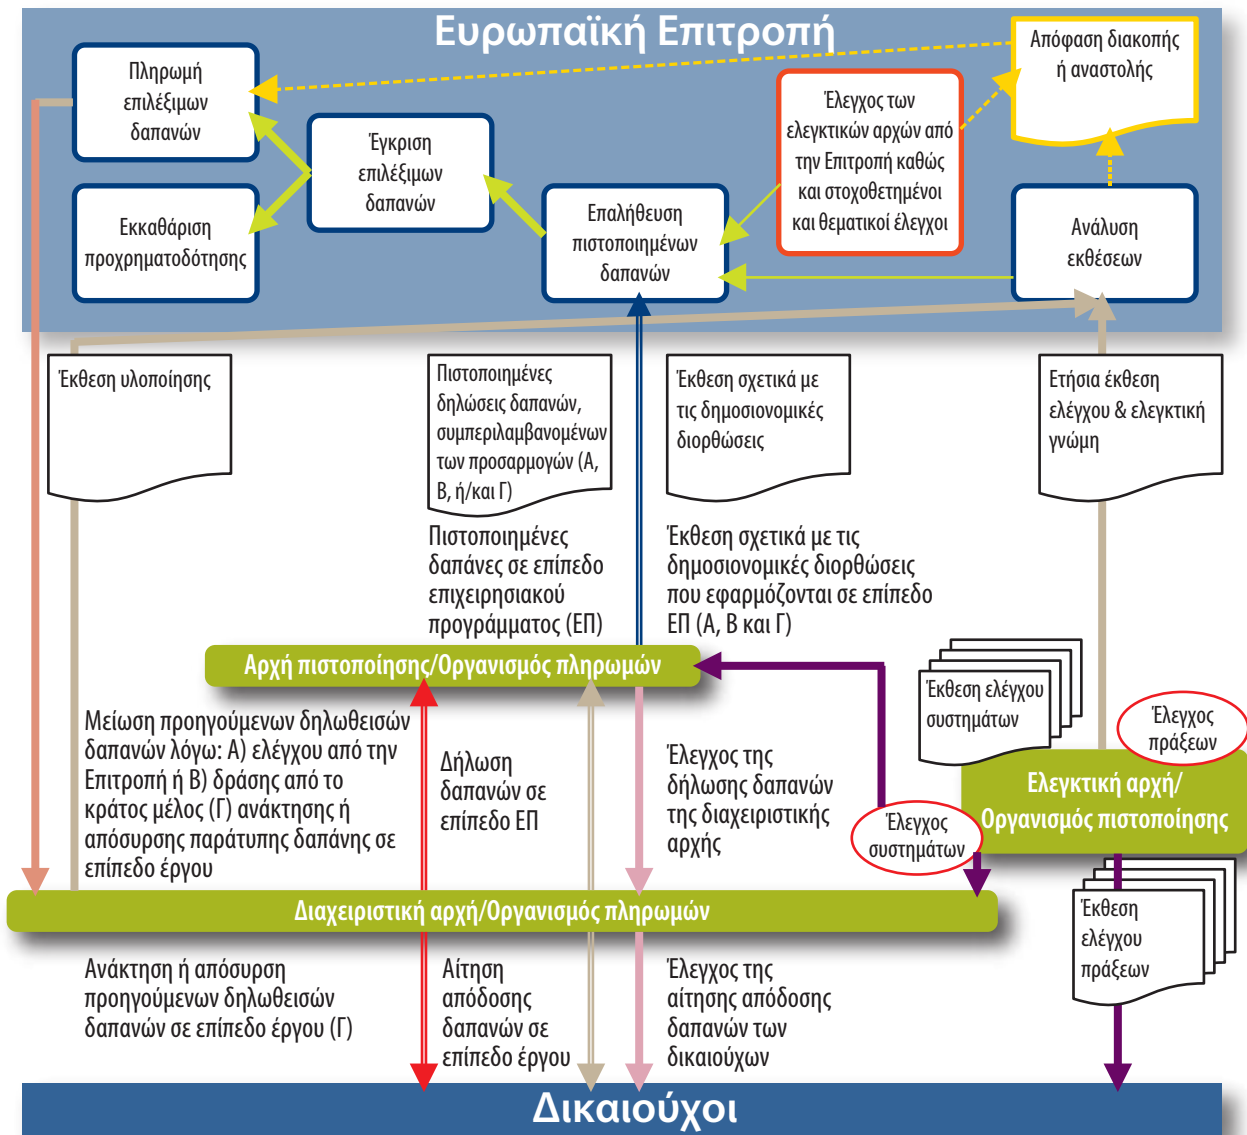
Ευρωπαϊκή Επιτροπή

Πληρωμή επιλέξιμων δαπανών

Εκκαθάριση προχρηματοδότησης

Έγκριση επιλέξιμων δαπανών

Επαλήθευση πιστοποιημένων δαπανών

Έλεγχος των ελεγκτικών αρχών από την Επιτροπή καθώς και στοχοθετημένοι και θεματικοί έλεγχοι

Απόφαση διακοπής ή αναστολής

Ανάλυση εκθέσεων

Έκθεση υλοποίησης

Πιστοποιημένες δηλώσεις δαπανών, συμπεριλαμβανομένων των προσαρμογών (Α, Β, ή/και Γ)

Έκθεση σχετικά με τις δημοσιονομικές διορθώσεις

Ετήσια έκθεση ελέγχου & ελεγκτική γνώμη

Πιστοποιημένες δαπάνες σε επίπεδο επιχειρησιακού προγράμματος (ΕΠ)

Έκθεση σχετικά με τις δημοσιονομικές διορθώσεις που εφαρμόζονται σε επίπεδο ΕΠ (Α, Β και Γ)

Αρχή πιστοποίησης/Οργανισμός πληρωμών

Έκθεση ελέγχου συστημάτων

Έλεγχος πράξεων

Ελεγκτική αρχή/ Οργανισμός πιστοποίησης

Μείωση προηγούμενων δηλωθεισών δαπανών λόγω: Α) ελέγχου από την Επιτροπή ή Β) δράσης από το κράτος μέλος (Γ) ανάκτησης ή απόσυρσης παράτυπης δαπάνης σε επίπεδο έργου

Δήλωση δαπανών σε επίπεδο ΕΠ

Έλεγχος της δήλωσης δαπανών της διαχειριστικής αρχής

Έλεγχος συστημάτων

Διαχειριστική αρχή/Οργανισμός πληρωμών

Έκθεση ελέγχου πράξεων

Ανάκτηση ή απόσυρση προηγούμενων δηλωθεισών δαπανών σε επίπεδο έργου (Γ)

Αίτηση απόδοσης δαπανών σε επίπεδο έργου

Έλεγχος της αίτησης απόδοσης δαπανών των δικαιούχων

Δικαιούχοι